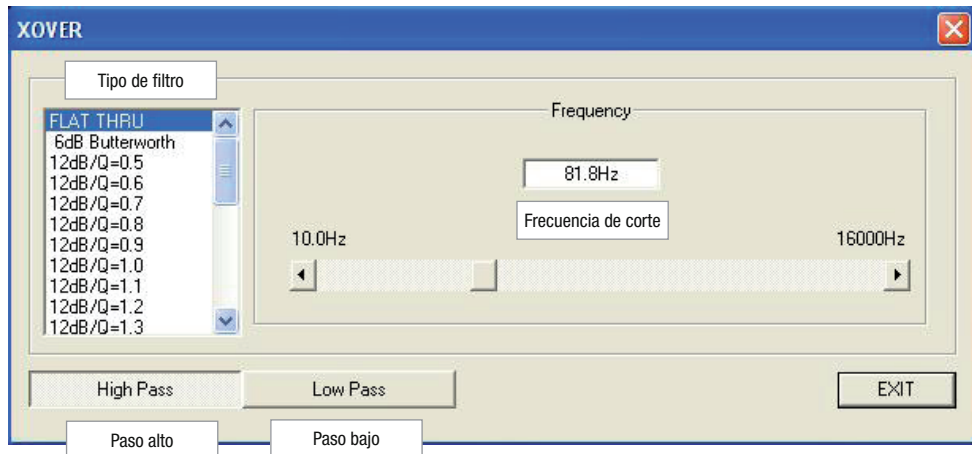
XOVER

Tipo de filtro

FLAT THRU
6dB Butterworth
12dB/Q=0.5
12dB/Q=0.6
12dB/Q=0.7
12dB/Q=0.8
12dB/Q=0.9
12dB/Q=1.0
12dB/Q=1.1
12dB/Q=1.2
12dB/Q=1.3

Frequency

81.8Hz

Frecuencia de corte

10.0Hz

16000Hz

High Pass

Low Pass

EXIT

Paso alto

Paso bajo